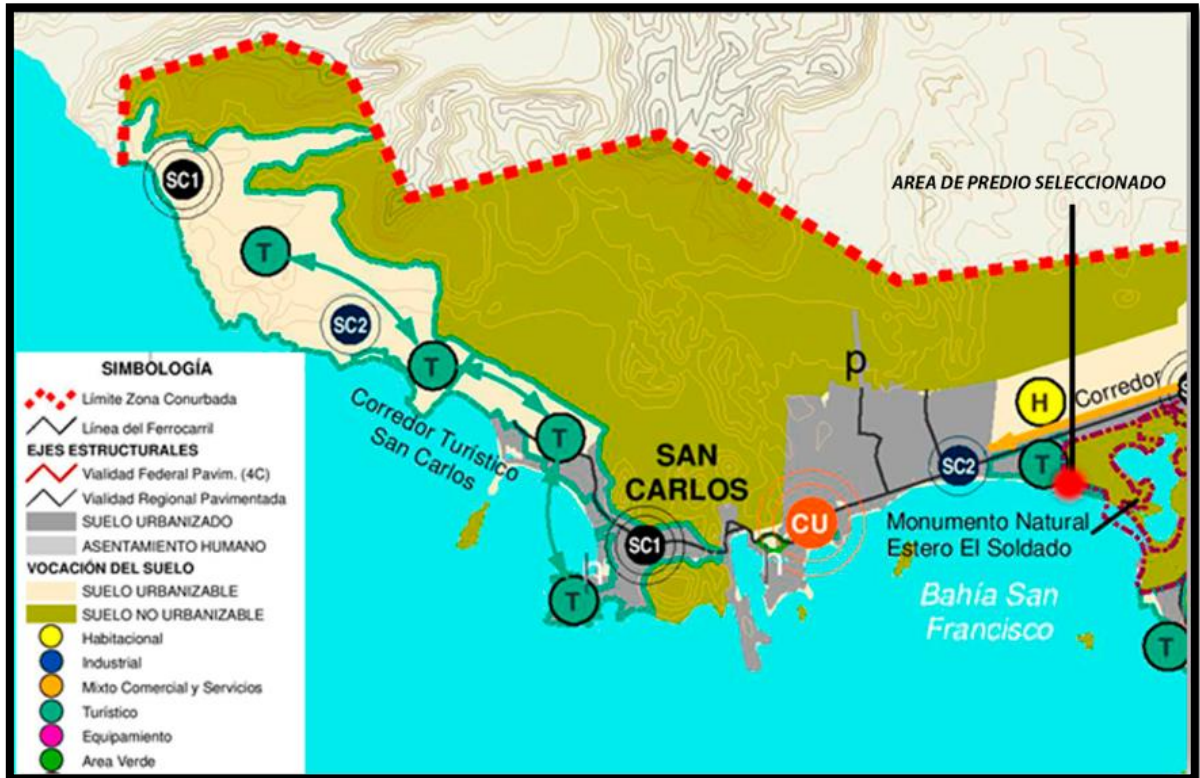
AREA DE PREDIO SELECCIONADO

SC1

T

SC2

T

Corredor Turístico San Carlos

T

T

T

SAN CARLOS

SC1

CU

p

SC2

T

H

Corredor

Monumento Natural Estero El Soldado

Bahía San Francisco

T

SIMBOLOGÍA
Límite Zona Conurbada
Línea del Ferrocarril
EJES ESTRUCTURALES
Vialidad Federal Pavim. (4C)
Vialidad Regional Pavimentada
SUELO URBANIZADO
ASENTAMIENTO HUMANO
VOCACIÓN DEL SUELO
SUELO URBANIZABLE
SUELO NO URBANIZABLE
Habitacional
Industrial
Mixto Comercial y Servicios
Turístico
Equipamiento
Area Verde